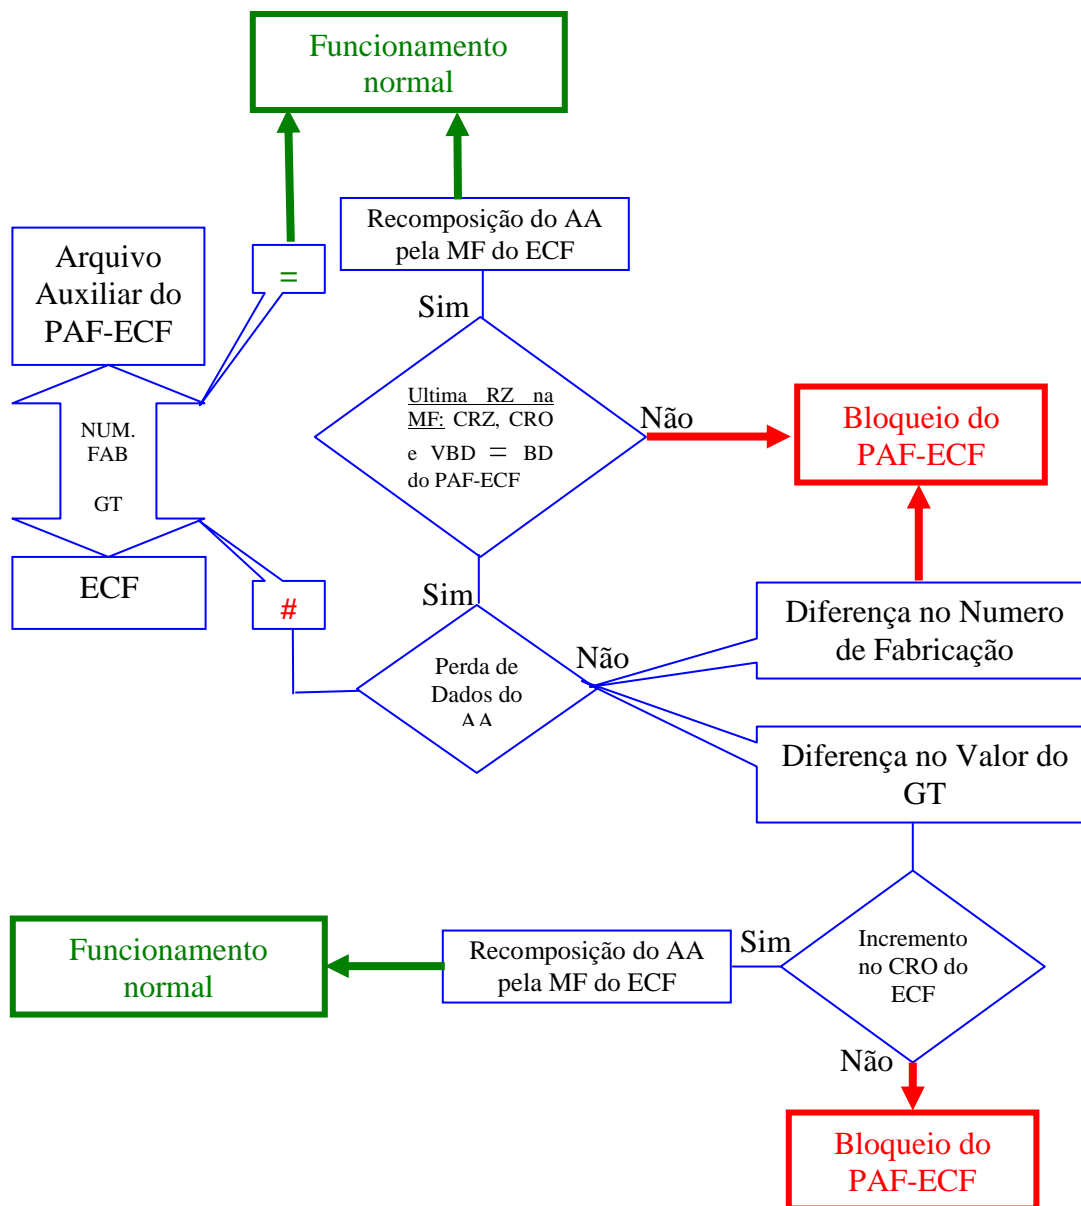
Funcionamento normal

Recomposição do AA pela MF do ECF

Arquivo Auxiliar do PAF-ECF

=

NUM. FAB

GT

ECF

Sim

Ultima RZ na MF: CRZ, CRO e VBD = BD do PAF-ECF

Não

Bloqueio do PAF-ECF

Sim

#

Perda de Dados do AA

Não

Diferença no Numero de Fabricação

Diferença no Valor do GT

Funcionamento normal

Recomposição do AA pela MF do ECF

Sim

Incremento no CRO do ECF

Não

Bloqueio do PAF-ECF